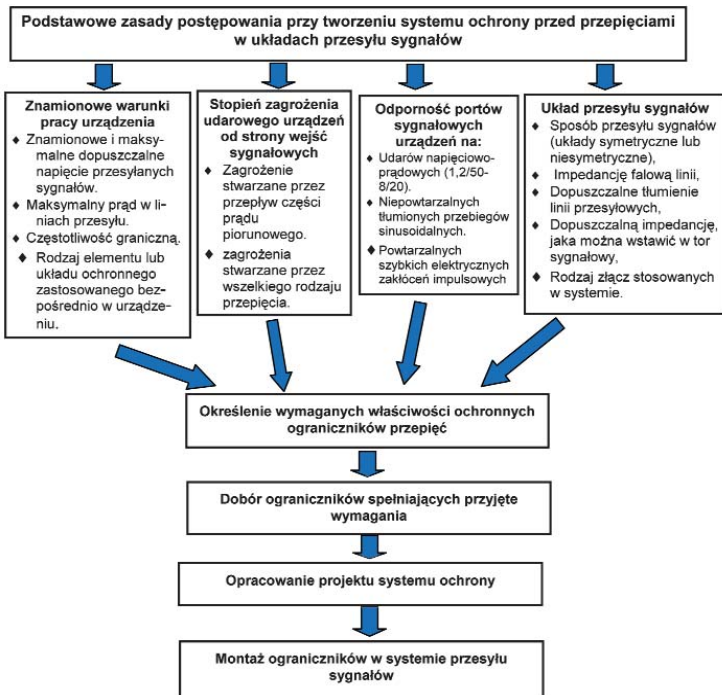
Podstawowe zasady postępowania przy tworzeniu systemu ochrony przed przepięciami w układach przesyłu sygnałów

Znamionowe warunki pracy urządzenia
♦ Znamionowe i maksymalne dopuszczalne napięcie przesyłanych sygnałów.
♦ Maksymalny prąd w liniach przesyłu.
♦ Częstotliwość graniczną.
♦ Rodzaj elementu lub układu ochronnego zastosowanego bezpośrednio w urządzeniu.

Stopień zagrożenia udarowego urządzeń od strony wejść sygnałowych
♦ Zagrożenie stwarzane przez przepływ części prądu piorunowego.
♦ zagrożenia stwarzane przez wszelkiego rodzaju przepięcia.

Odporność portów sygnałowych urządzeń na:
♦ Udarów napięciowo-prądowych (1,2/50-8/20).
♦ Niepowtarzalnych tłumionych przebiegów sinusoidalnych.
♦ Powtarzalnych szybkich elektrycznych zakłóceń impulsowych

Układ przesyłu sygnałów
♦ Sposób przesyłu sygnałów (układy symetryczne lub niesymetryczne),
♦ Impedancję falową linii,
♦ Dopuszczalne tłumienie linii przesyłowych,
♦ Dopuszczalną impedancję, jaka można wstawić w tor sygnałowy,
♦ Rodzaj złącz stosowanych w systemie.

Określenie wymaganych właściwości ochronnych ograniczników przepięć

Dobór ograniczników spełniających przyjęte wymagania

Opracowanie projektu systemu ochrony

Montaż ograniczników w systemie przesyłu sygnałów